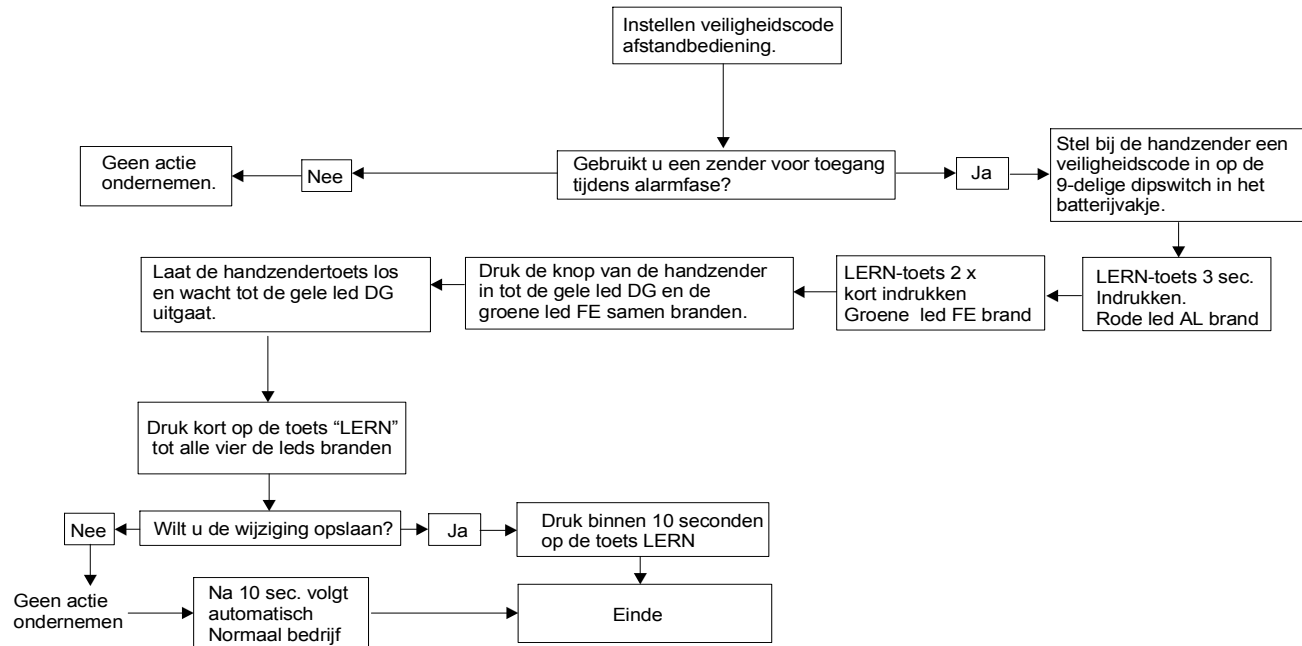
Instellen veiligheidscode afstandbediening.

Geen actie ondernemen.

Nee

Gebruikt u een zender voor toegang tijdens alarmfase?

Ja

Stel bij de handzender een veiligheidscode in op de 9-delige dipswitch in het batterijvakje.

LERN-toets 3 sec. Indrukken. Rode led AL brand

LERN-toets 2 x kort indrukken Groene led FE brand

Druk de knop van de handzender in tot de gele led DG en de groene led FE samen branden.

Laat de handzendertoets los en wacht tot de gele led DG uitgaat.

Druk kort op de toets “LERN” tot alle vier de leds branden

Nee

Wilt u de wijziging opslaan?

Ja

Druk binnen 10 seconden op de toets LERN

Geen actie ondernemen

Na 10 sec. volgt automatisch Normaal bedrijf

Einde